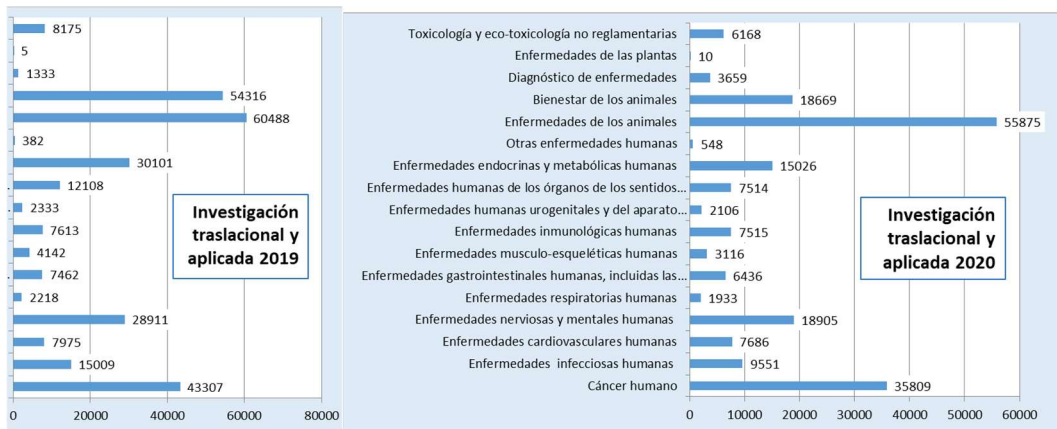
8175
5
1333
54316
60488
382
30101
12108
2333
7613
4142
7462
2218
28911
7975
15009
43307

Investigación traslacional y aplicada 2019

0 20000 40000 60000 80000

Toxicología y eco-toxicología no reglamentarias 6168
Enfermedades de las plantas 10
Diagnóstico de enfermedades 3659
Bienestar de los animales 18669
Enfermedades de los animales 55875
Otras enfermedades humanas 548
Enfermedades endocrinas y metabólicas humanas 15026
Enfermedades humanas de los órganos de los sentidos... 7514
Enfermedades humanas urogenitales y del aparato... 2106
Enfermedades inmunológicas humanas 7515
Enfermedades musculo-esqueléticas humanas 3116
Enfermedades gastrointestinales humanas, incluidas las... 6436
Enfermedades respiratorias humanas 1933
Enfermedades nerviosas y mentales humanas 18905
Enfermedades cardiovasculares humanas 7686
Enfermedades infecciosas humanas 9551
Cáncer humano 35809

Investigación traslacional y aplicada 2020

0 10000 20000 30000 40000 50000 60000